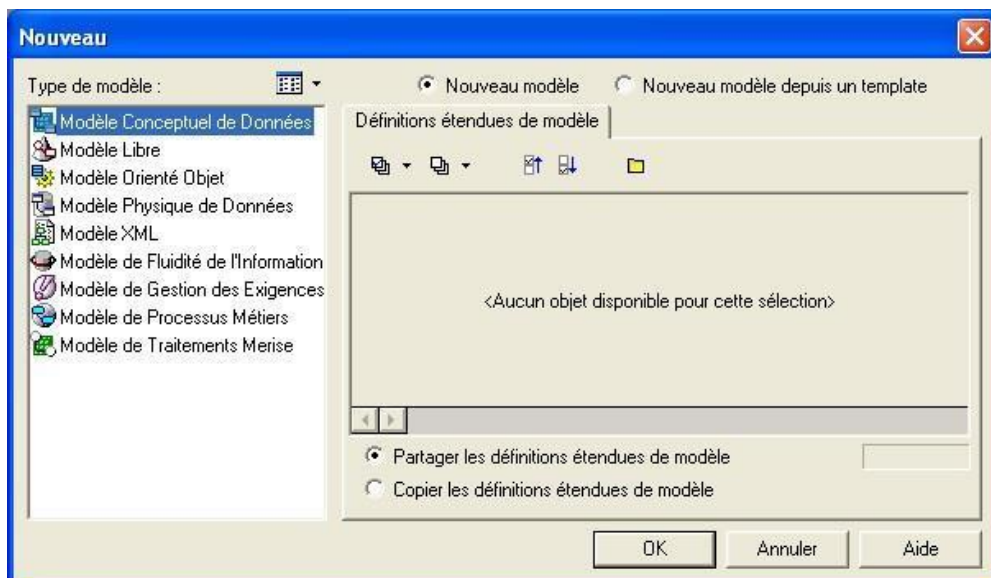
Nouveau

Type de modèle :

Nouveau modèle
Nouveau modèle depuis un template

Modèle Conceptuel de Données
Modèle Libre
Modèle Orienté Objet
Modèle Physique de Données
Modèle XML
Modèle de Fluidité de l'Information
Modèle de Gestion des Exigences
Modèle de Processus Métiers
Modèle de Traitements Merise

Définitions étendues de modèle

<Aucun objet disponible pour cette sélection>

Partager les définitions étendues de modèle
Copier les définitions étendues de modèle

OK
Annuler
Aide